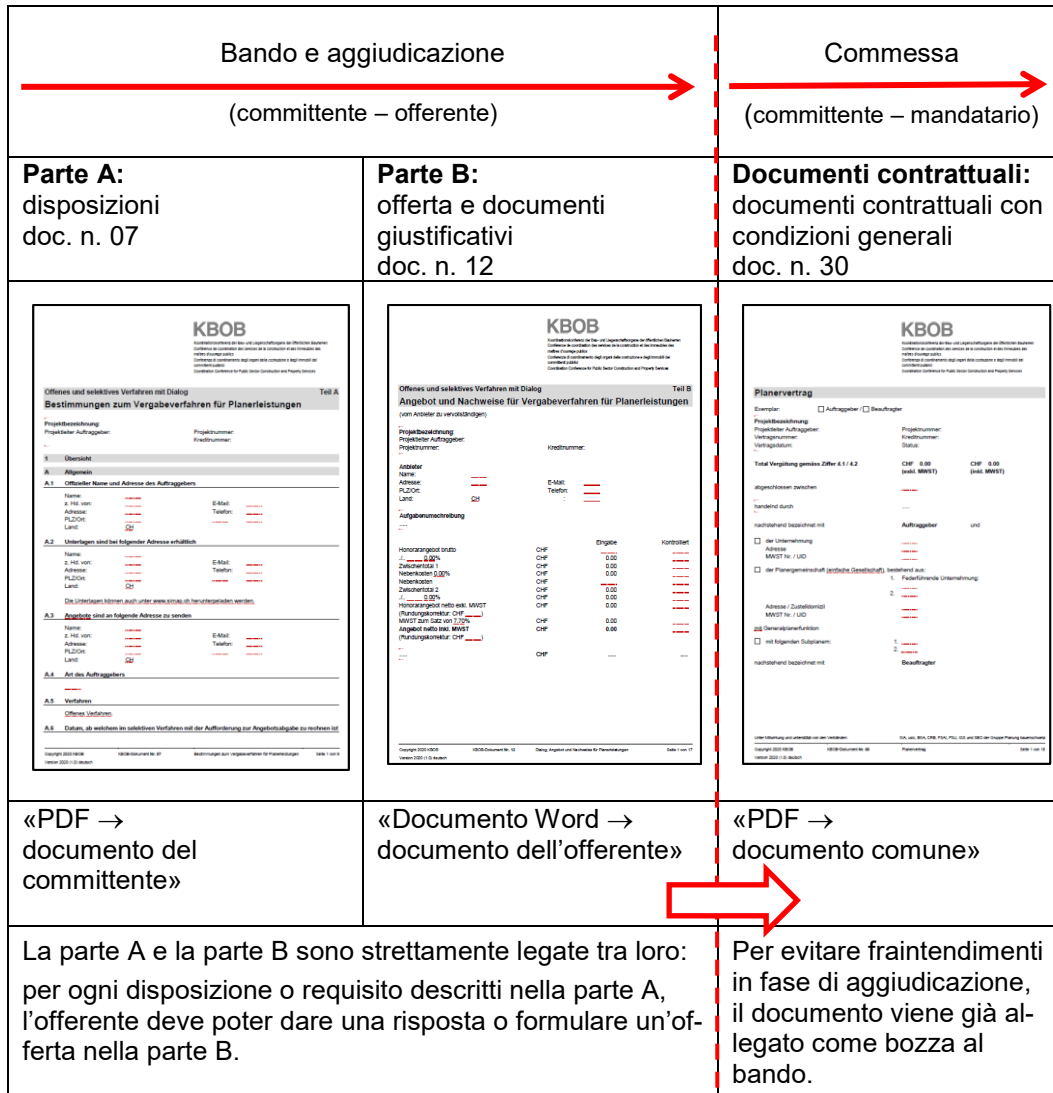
| Bando e aggiudicazione (committente – offerente) | | Commessa (committente – mandatario) |
|---|---|---|
| **Parte A:** disposizioni doc. n. 07 | **Parte B:** offerta e documenti giustificativi doc. n. 12 | **Documenti contrattuali:** documenti contrattuali con condizioni generali doc. n. 30 |
| KBOB Offenes und selektives Verfahren mit Dialog Teil A **Bestimmungen zum Vergabeverfahren für Planerleistungen** | KBOB Offenes und selektives Verfahren mit Dialog Teil B **Angebot und Nachweise für Vergabeverfahren für Planerleistungen** | KBOB **Planervertrag** |
| «PDF → documento del committente» | «Documento Word → documento dell'offerente» | «PDF → documento comune» |
| La parte A e la parte B sono strettamente legate tra loro: per ogni disposizione o requisito descritti nella parte A, l'offerente deve poter dare una risposta o formulare un'offerta nella parte B. | | Per evitare fraintendimenti in fase di aggiudicazione, il documento viene già allegato come bozza al bando. |